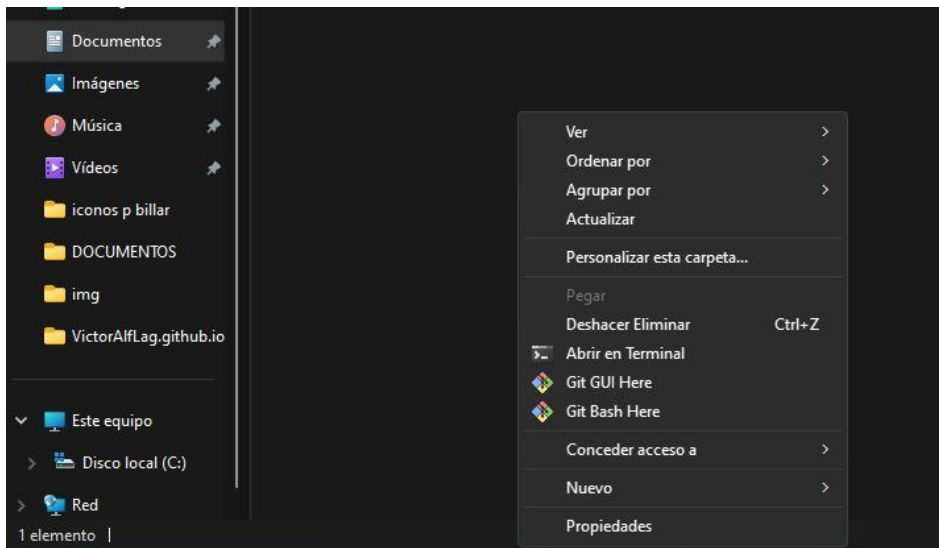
Documentos
Imágenes
Música
Vídeos
iconos p billar
DOCUMENTOS
img
VictorAlfLag.github.io
Este equipo
Disco local (C:)
Red
1 elemento |

Ver
Ordenar por
Agrupar por
Actualizar
Personalizar esta carpeta...
Pegar
Deshacer Eliminar Ctrl+Z
Abrir en Terminal
Git GUI Here
Git Bash Here
Conceder acceso a
Nuevo
Propiedades